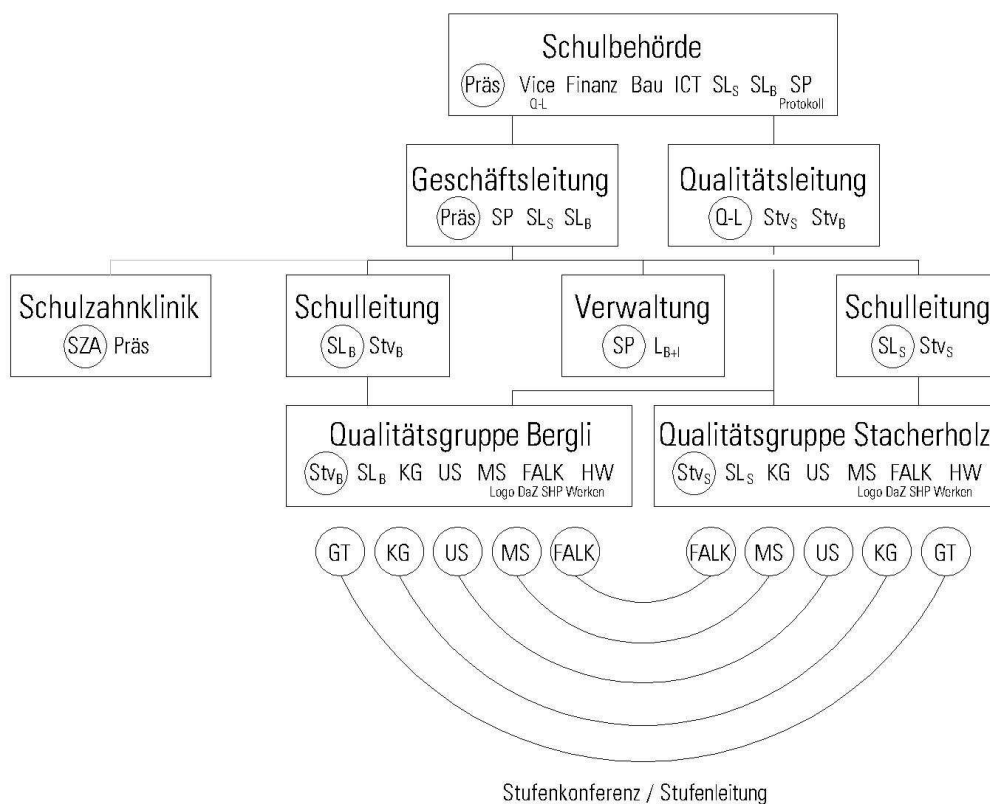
Schulbehörde
Präs Vice Q-L Finanz Bau ICT $SL_S$ $SL_B$ SP Protokoll

Geschäftsleitung
Präs SP $SL_S$ $SL_B$

Qualitätsleitung
Q-L $Stv_S$ $Stv_B$

Schulzahnklinik
SZA Präs

Schulleitung
$SL_B$ $Stv_B$

Verwaltung
SP $L_{B+I}$

Schulleitung
$SL_S$ $Stv_S$

Qualitätsgruppe Bergli
$Stv_B$ $SL_B$ KG US MS FALK HW
Logo DaZ SHP Werken

Qualitätsgruppe Stacherholz
$Stv_S$ $SL_S$ KG US MS FALK HW
Logo DaZ SHP Werken

GT KG US MS FALK FALK MS US KG GT

Stufenkonferenz / Stufenleitung